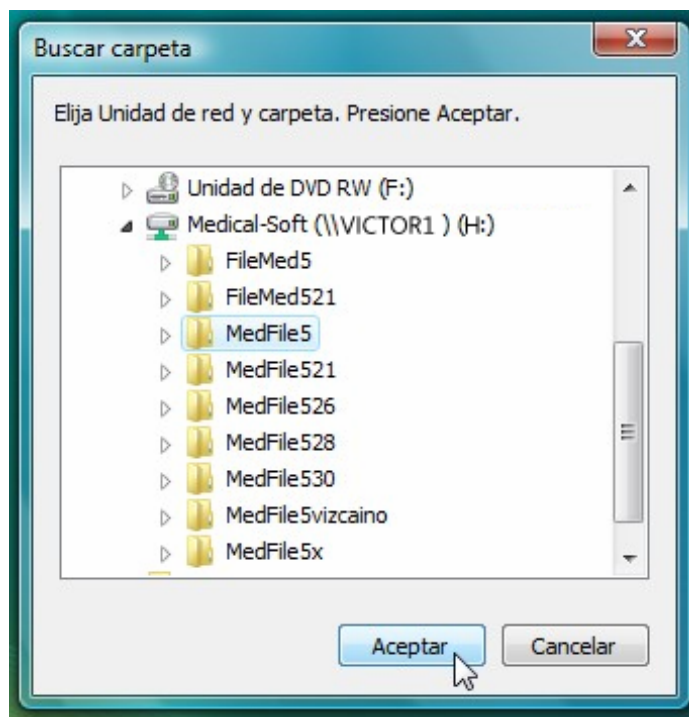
Buscar carpeta

Elija Unidad de red y carpeta. Presione Aceptar.

Unidad de DVD RW (F:)
Medical-Soft (\\VICTOR1 ) (H:)
FileMed5
FileMed521
MedFile5
MedFile521
MedFile526
MedFile528
MedFile530
MedFile5vizcaino
MedFile5x

Aceptar
Cancelar